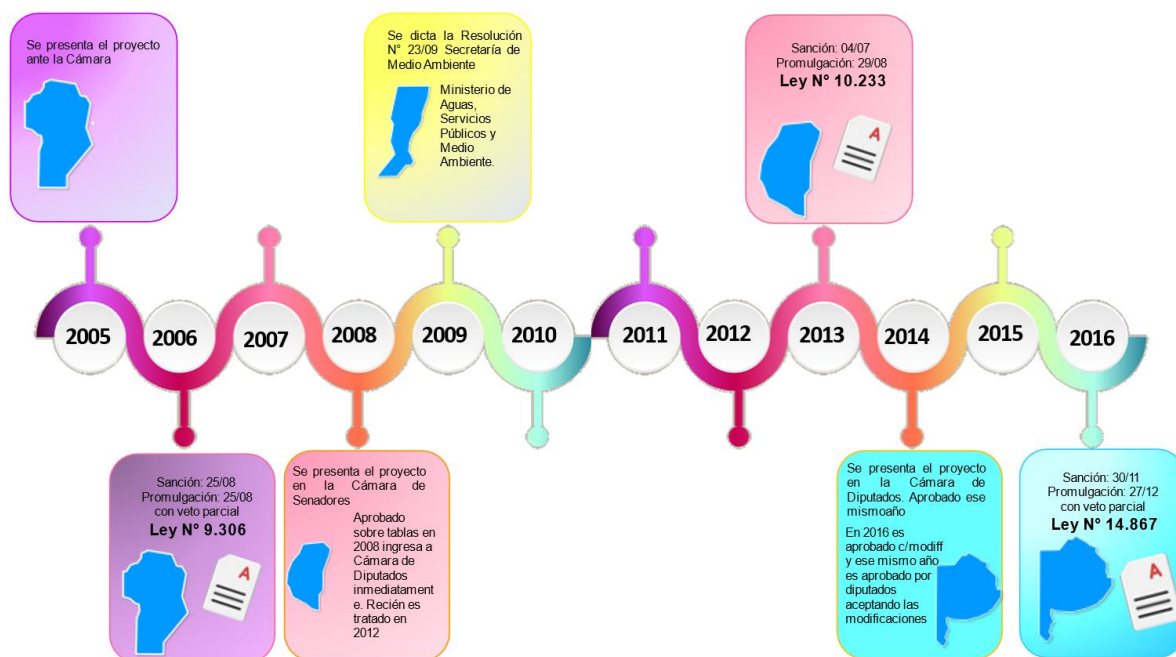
Se presenta el proyecto ante la Cámara

Se dicta la Resolución N° 23/09 Secretaría de Medio Ambiente

Ministerio de Aguas, Servicios Públicos y Medio Ambiente.

Sanción: 04/07
Promulgación: 29/08
Ley N° 10.233

A

2005 2006 2007 2008 2009 2010 2011 2012 2013 2014 2015 2016

Sanción: 25/08
Promulgación: 25/08 con veto parcial
Ley N° 9.306

A

Se presenta el proyecto en la Cámara de Senadores

Aprobado sobre tablas en 2008 ingresa a Cámara de Diputados inmediatamente. Recién es tratado en 2012

Se presenta el proyecto en la Cámara de Diputados. Aprobado ese mismoaño

En 2016 es aprobado c/modiff y ese mismo año es aprobado por diputados aceptando las modificaciones

Sanción: 30/11
Promulgación: 27/12 con veto parcial
Ley N° 14.867

A